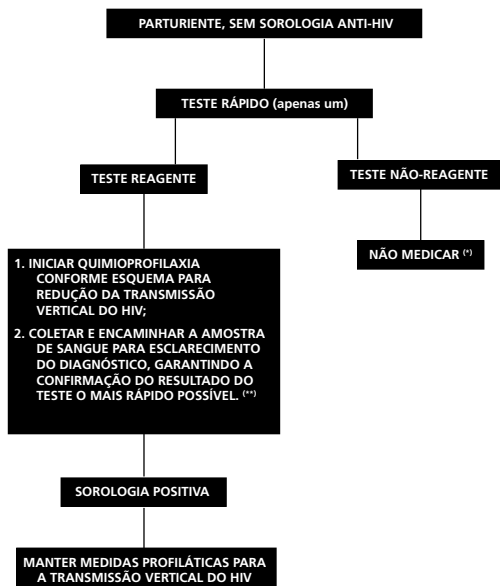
PARTURIENTE, SEM SOROLOGIA ANTI-HIV

TESTE RÁPIDO (apenas um)

TESTE REAGENTE

TESTE NÃO-REAGENTE

1. INICIAR QUIMIOPROFILAXIA CONFORME ESQUEMA PARA REDUÇÃO DA TRANSMISSÃO VERTICAL DO HIV;

2. COLETAR E ENCAMINHAR A AMOSTRA DE SANGUE PARA ESCLARECIMENTO DO DIAGNÓSTICO, GARANTINDO A CONFIRMAÇÃO DO RESULTADO DO TESTE O MAIS RÁPIDO POSSÍVEL. (**)

NÃO MEDICAR (*)

SOROLOGIA POSITIVA

MANTER MEDIDAS PROFILÁTICAS PARA A TRANSMISSÃO VERTICAL DO HIV